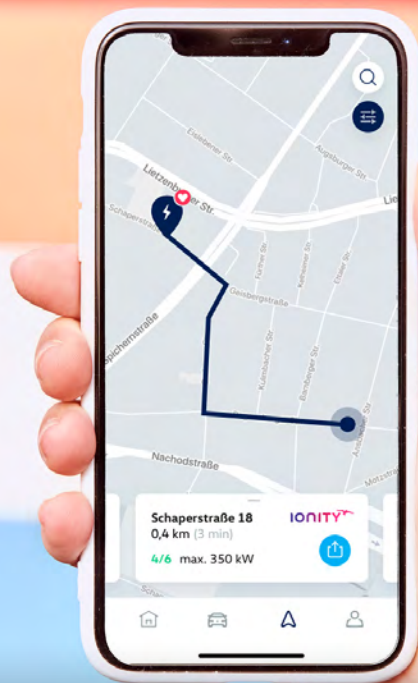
Lietzenburger Str.
Lie
Schaperstr
Eislebener Str
Augsburger Str
Spichernstraße
Geisbergstraße
Fuggerstr
Kalkreuther Str
Eisler Str
Kulmbacher Str
Bamberger Str
Ansbacher Str
Nachodstraße
Motzstr

Schaperstraße 18
0,4 km (3 min)
4/6 max. 350 kW
IONITY